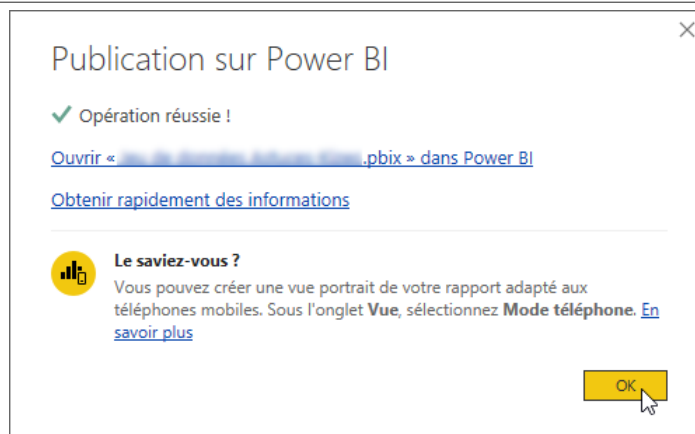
Publication sur Power BI

Opération réussie !

Ouvrir « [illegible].pbix » dans Power BI

Obtenir rapidement des informations

Le saviez-vous ?

Vous pouvez créer une vue portrait de votre rapport adapté aux téléphones mobiles. Sous l'onglet Vue, sélectionnez Mode téléphone. En savoir plus

OK